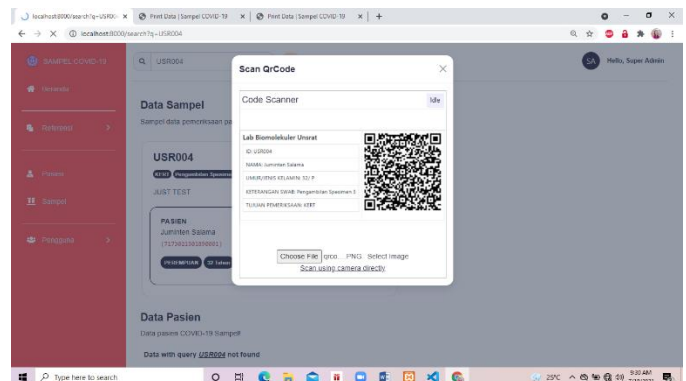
localhost:8000/search?q=USR00 ×
Print Data | Sampel COVID-19 ×
Print Data | Sampel COVID-19 ×
+

localhost:8000/search?q=USR004

SAMPEL COVID-19
Q USR004
Hello, Super Admin

Generate
Referensi
Pasien
Sampel
Pengguna

Data Sampel
Sampel data pemeriksaan pa

USR004
KERT Pengambilan Spesimen
JUST TEST

PASIEN
Juminten Salama
(7171011501890001)
PEREMPUAN 32 tahun

Scan QrCode
Code Scanner
Idle

Lab Biomolekuler Unsrat
ID: USR004
NAMA: Juminten Salama
UMUR/JENIS KELAMIN: 32/ P
KETERANGAN SWAB: Pengambilan Spesimen 3
TUJUAN PEMERIKSAAN: KERT

Choose File qrco....PNG Select Image
Scan using camera directly

Data Pasien
Data pasien COVID-19 Sampel

Data with query USR004 not found

Type here to search
25°C
9:30 AM